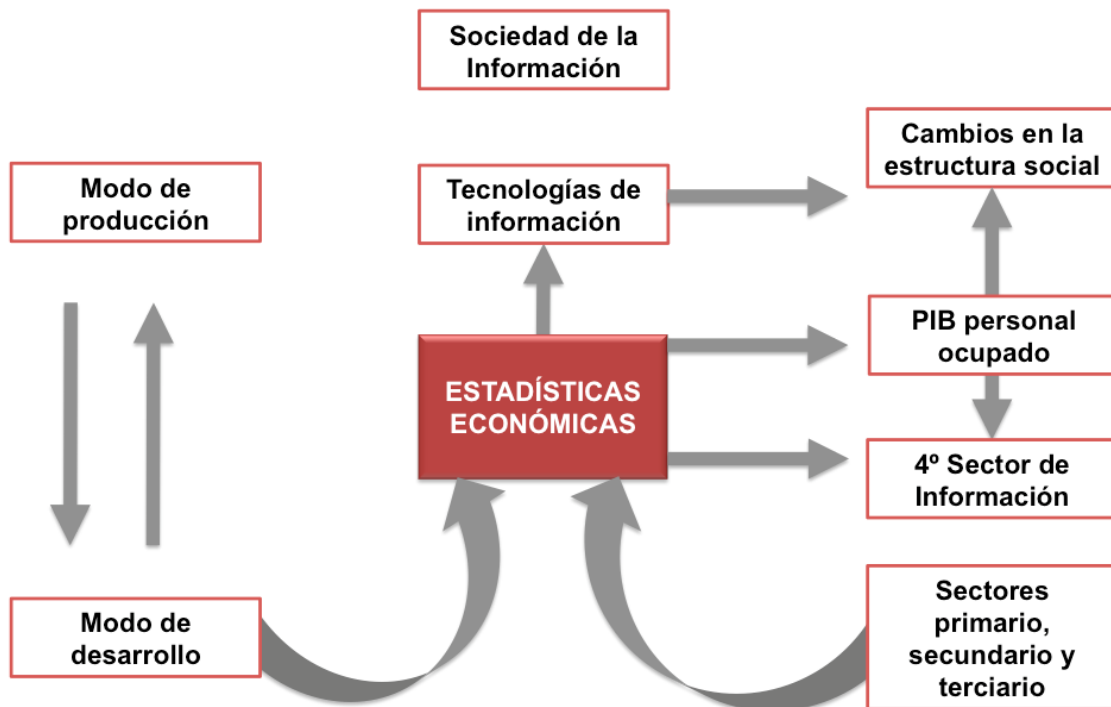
Sociedad de la Información

Modo de producción

Tecnologías de información

Cambios en la estructura social

ESTADÍSTICAS ECONÓMICAS

PIB personal ocupado

4º Sector de Información

Modo de desarrollo

Sectores primario, secundario y terciario